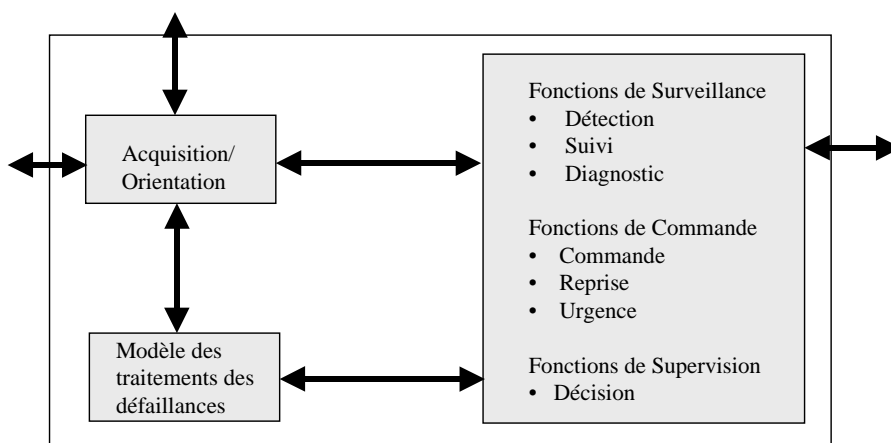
Acquisition/
Orientation

Modèle des traitements des défaillances

Fonctions de Surveillance
- Détection
- Suivi
- Diagnostic

Fonctions de Commande
- Commande
- Reprise
- Urgence

Fonctions de Supervision
- Décision